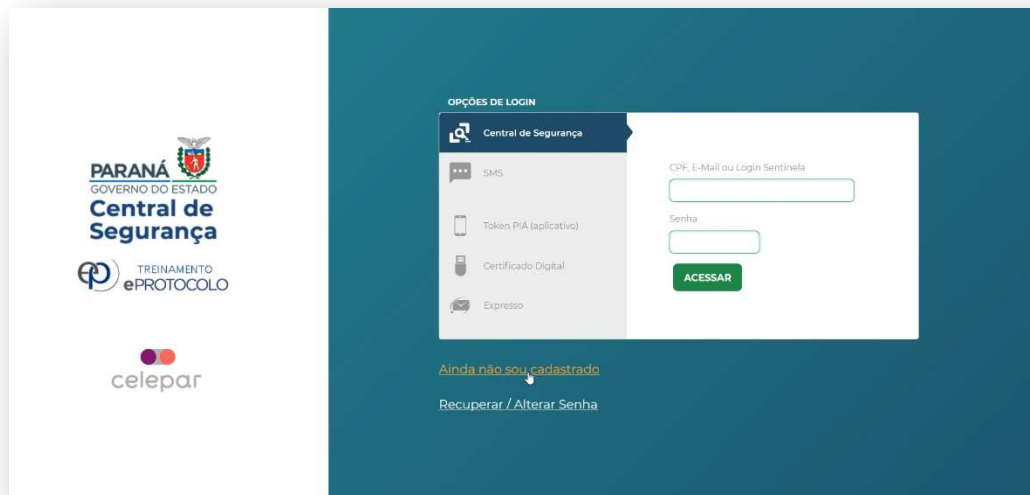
PARANÁ
GOVERNO DO ESTADO
Central de Segurança

TREINAMENTO
ePROTOCOLO

celepar

OPÇÕES DE LOGIN

Central de Segurança

SMS

Token PIÁ (aplicativo)

Certificado Digital

Expresso

CPF, E-Mail ou Login Sentinela

Senha

ACESSAR

Ainda não sou cadastrado

Recuperar / Alterar Senha